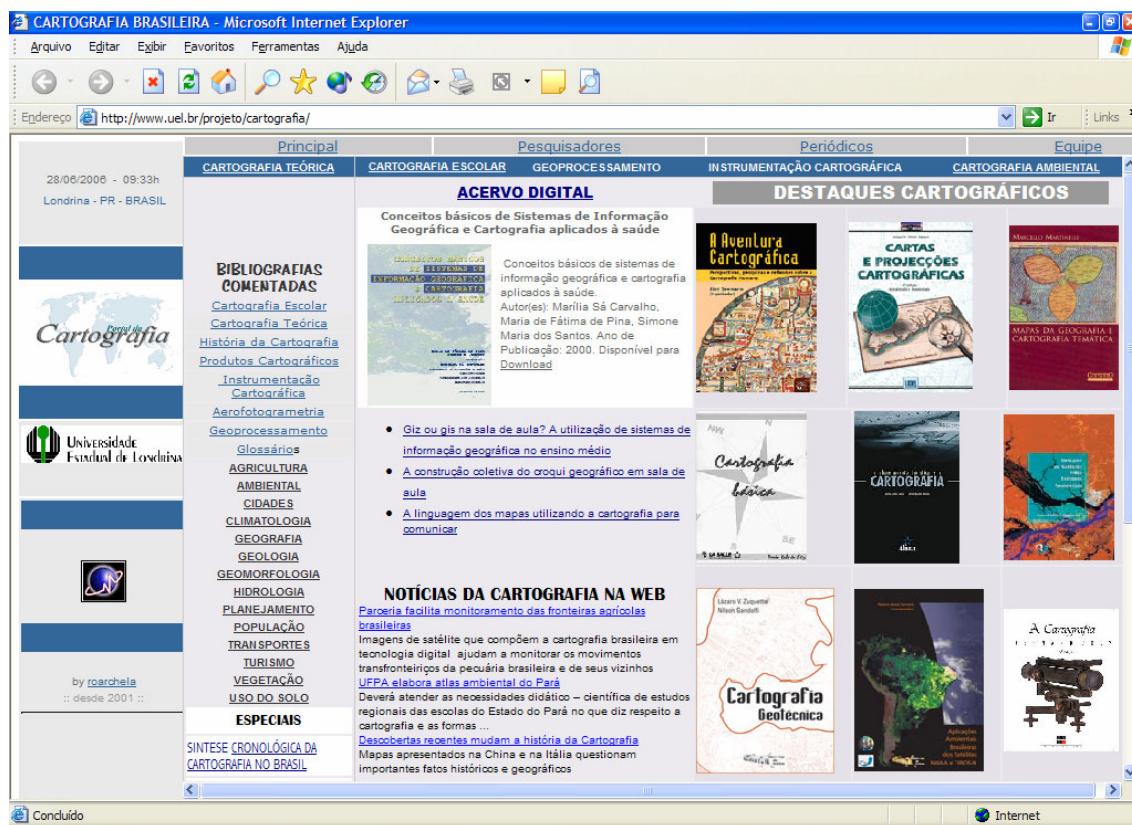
CARTOGRAFIA BRASILEIRA - Microsoft Internet Explorer

Arquivo Editar Exibir Favoritos Ferramentas Ajuda

Endereço http://www.uel.br/projeto/cartografia/ Ir Links

Principal Pesquisadores Periódicos Equipe

CARTOGRAFIA TEÓRICA CARTOGRAFIA ESCOLAR GEOPROCESSAMENTO INSTRUMENTAÇÃO CARTOGRÁFICA CARTOGRAFIA AMBIENTAL

28/06/2006 - 09:33h
Londrina - PR - BRASIL

Portal da Cartografia

Universidade Estadual de Londrina

by roarchela
:: desde 2001 ::

BIBLIOGRAFIAS COMENTADAS
Cartografia Escolar
Cartografia Teórica
História da Cartografia
Produtos Cartográficos
Instrumentação Cartográfica
Aerofotogrametria
Geoprocessamento
Glossários
AGRICULTURA
AMBIENTAL
CIDADES
CLIMATOLOGIA
GEOGRAFIA
GEOLOGIA
GEOMORFOLOGIA
HIDROLOGIA
PLANEJAMENTO
POPULAÇÃO
TRANSPORTES
TURISMO
VEGETAÇÃO
USO DO SOLO
ESPECIAIS
SINTESE CRONOLÓGICA DA CARTOGRAFIA NO BRASIL

ACERVO DIGITAL

Conceitos básicos de Sistemas de Informação Geográfica e Cartografia aplicados à saúde

Conceitos básicos de sistemas de informação geográfica e cartografia aplicados à saúde. Autor(es): Marília Sá Carvalho, Maria de Fátima de Pina, Simone Maria dos Santos. Ano de Publicação: 2000. Disponível para Download

• Giz ou gis na sala de aula? A utilização de sistemas de informação geográfica no ensino médio
• A construção coletiva do croqui geográfico em sala de aula
• A linguagem dos mapas utilizando a cartografia para comunicar

NOTÍCIAS DA CARTOGRAFIA NA WEB
Parceria facilita monitoramento das fronteiras agrícolas brasileiras
Imagens de satélite que compõem a cartografia brasileira em tecnologia digital ajudam a monitorar os movimentos transfronteiriços da pecuária brasileira e de seus vizinhos
UFPA elabora atlas ambiental do Pará
Deverá atender as necessidades didático – científica de estudos regionais das escolas do Estado do Pará no que diz respeito a cartografia e as formas ...
Descobertas recentes mudam a história da Cartografia
Mapas apresentados na China e na Itália questionam importantes fatos históricos e geográficos

DESTAQUES CARTOGRÁFICOS

A Aventura Cartográfica
CARTAS E PROJECÇÕES CARTOGRÁFICAS
MARCELLO MARTINELLI
MAPAS DA GEOGRAFIA E CARTOGRAFIA TEMÁTICA
Cartografia básica
CARTOGRAFIA
Lázaro V. Zuquette
Nilson Gandolfi
Cartografia Geotécnica
A Cartografia

Concluído Internet